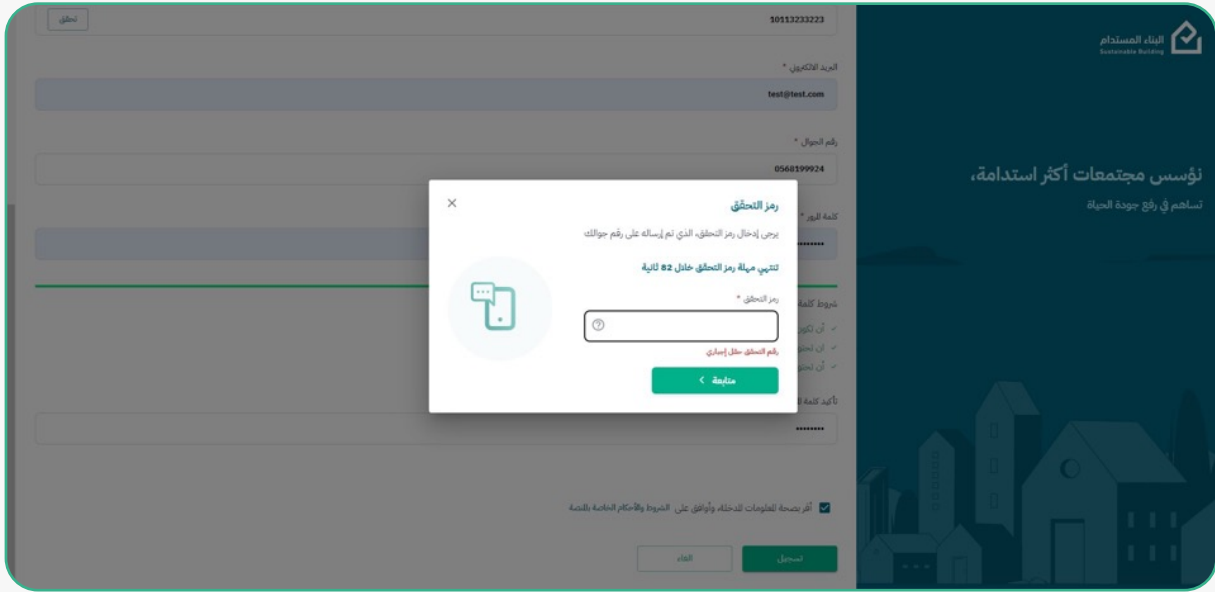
البناء المستدام
Sustainable Building

نؤسس مجتمعات أكثر استدامة،

تساهم في رفع جودة الحياة

10113233223

تحقق

البريد الالكتروني *

test@test.com

رقم الجوال *

0568199924

كلمة المرور *

••••••••

شروط كلمة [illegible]

أن تكون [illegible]

أن تحتوي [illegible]

أن تحتوي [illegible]

تأكيد كلمة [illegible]

••••••••

أقر بصحة المعلومات المدخلة، وأوافق على الشروط والأحكام الخاصة بالمنصة

تسجيل

الغاء

رمز التحقق

يرجى إدخال رمز التحقق، الذي تم إرساله على رقم جوالك

تنتهي مهلة رمز التحقق خلال 82 ثانية

رمز التحقق *

رقم التحقق حقل إجباري

متابعة